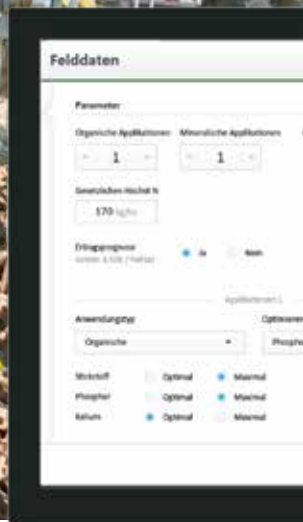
Felddaten

Parameter

Organische Applikationen

Mineralische Applikationen

- 1 +

- 1 +

Gesetzlichen Höchst N

170 kg/ha

Ertragsprognose

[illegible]

Ja

Nein

Applikationen 1

Anwendungstyp

Organische

Optimieren

Phospho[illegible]

Stickstoff

Optimal

Maximal

Phosphor

Optimal

Maximal

Kalium

Optimal

Maximal